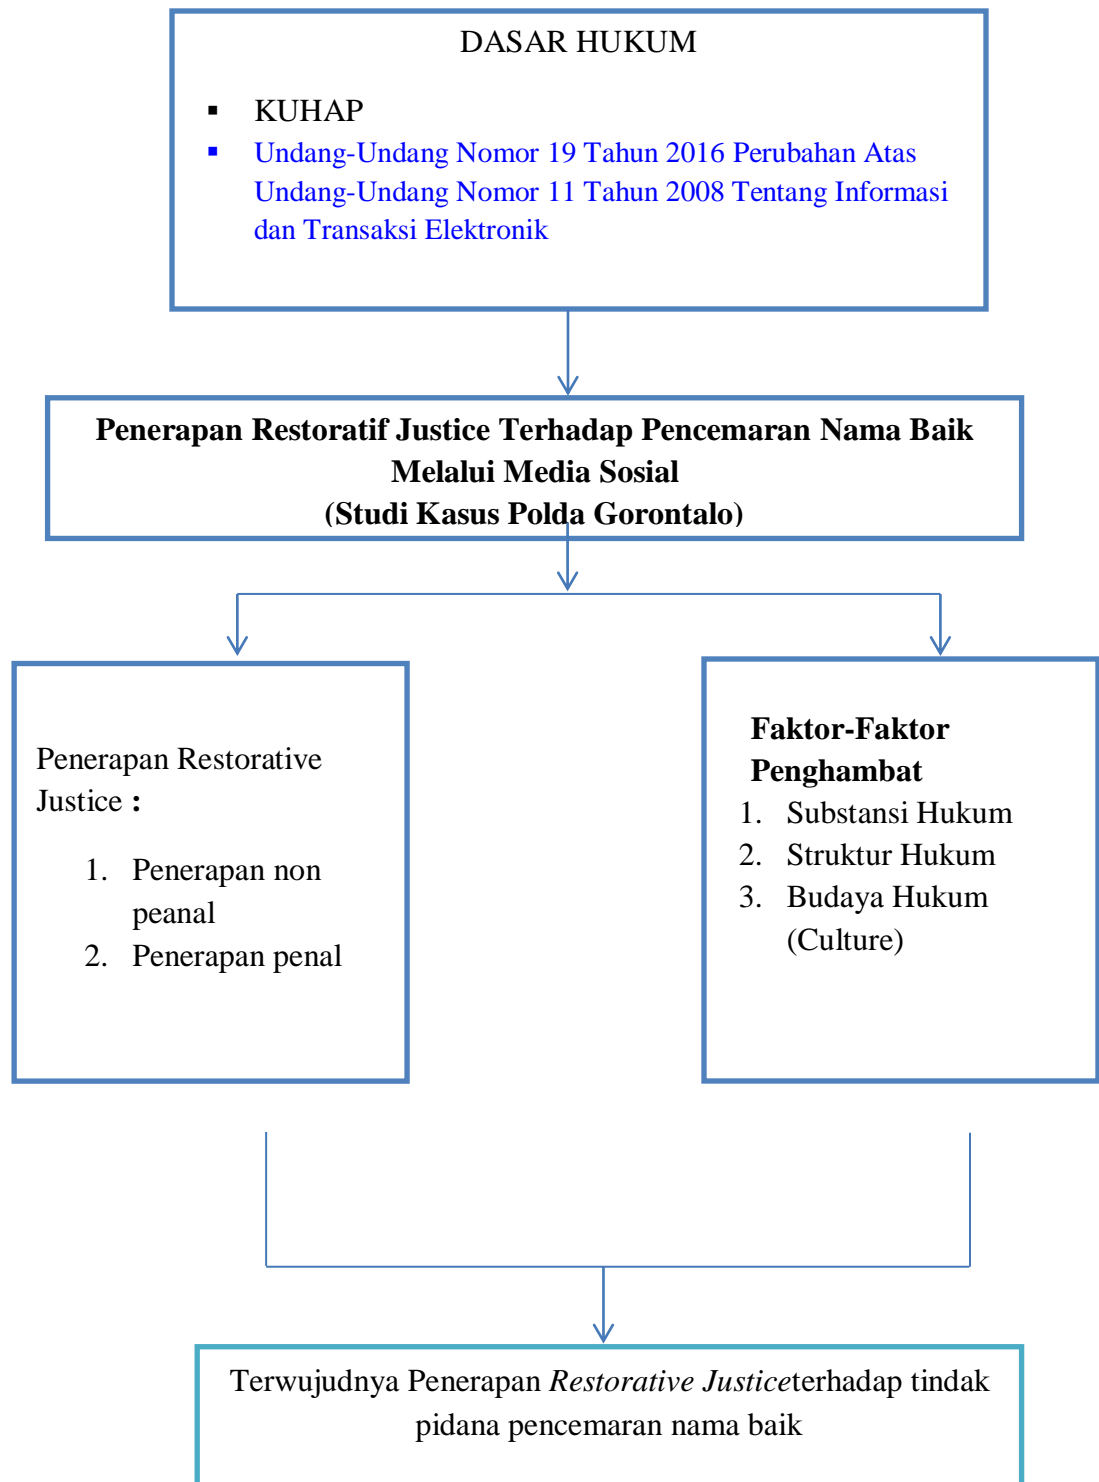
DASAR HUKUM

- KUHAP
- Undang-Undang Nomor 19 Tahun 2016 Perubahan Atas Undang-Undang Nomor 11 Tahun 2008 Tentang Informasi dan Transaksi Elektronik

**Penerapan Restoratif Justice Terhadap Pencemaran Nama Baik Melalui Media Sosial (Studi Kasus Polda Gorontalo)**

Penerapan Restorative Justice :

1. Penerapan non peanal
2. Penerapan penal

**Faktor-Faktor Penghambat**

1. Substansi Hukum
2. Struktur Hukum
3. Budaya Hukum (Culture)

Terwujudnya Penerapan *Restorative Justice*terhadap tindak pidana pencemaran nama baik